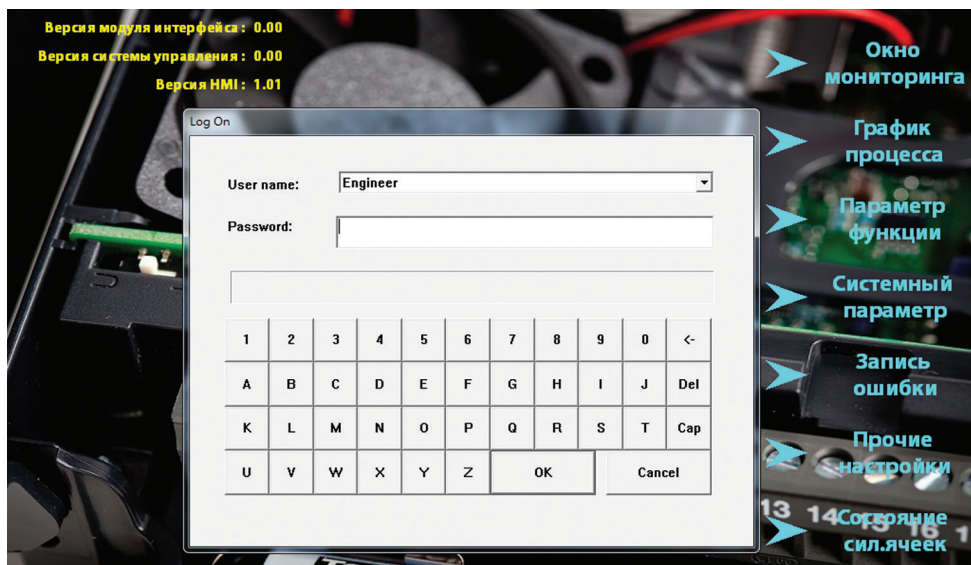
Версия модуля интерфейса : 0.00
Версия системы управления : 0.00
Версия HMI : 1.01

Log On

User name: Engineer
Password:

| 1 | 2 | 3 | 4 | 5 | 6 | 7 | 8 | 9 | 0 | <- |
|---|---|---|---|---|---|---|---|---|---|---|
| A | B | C | D | E | F | G | H | I | J | Del |
| K | L | M | N | O | P | Q | R | S | T | Cap |
| U | V | W | X | Y | Z | OK | | | Cancel | |

Окно мониторинга
График процесса
Параметр функции
Системный параметр
Запись ошибки
Прочие настройки
Состояние сил.ячеек

13 14 15 16